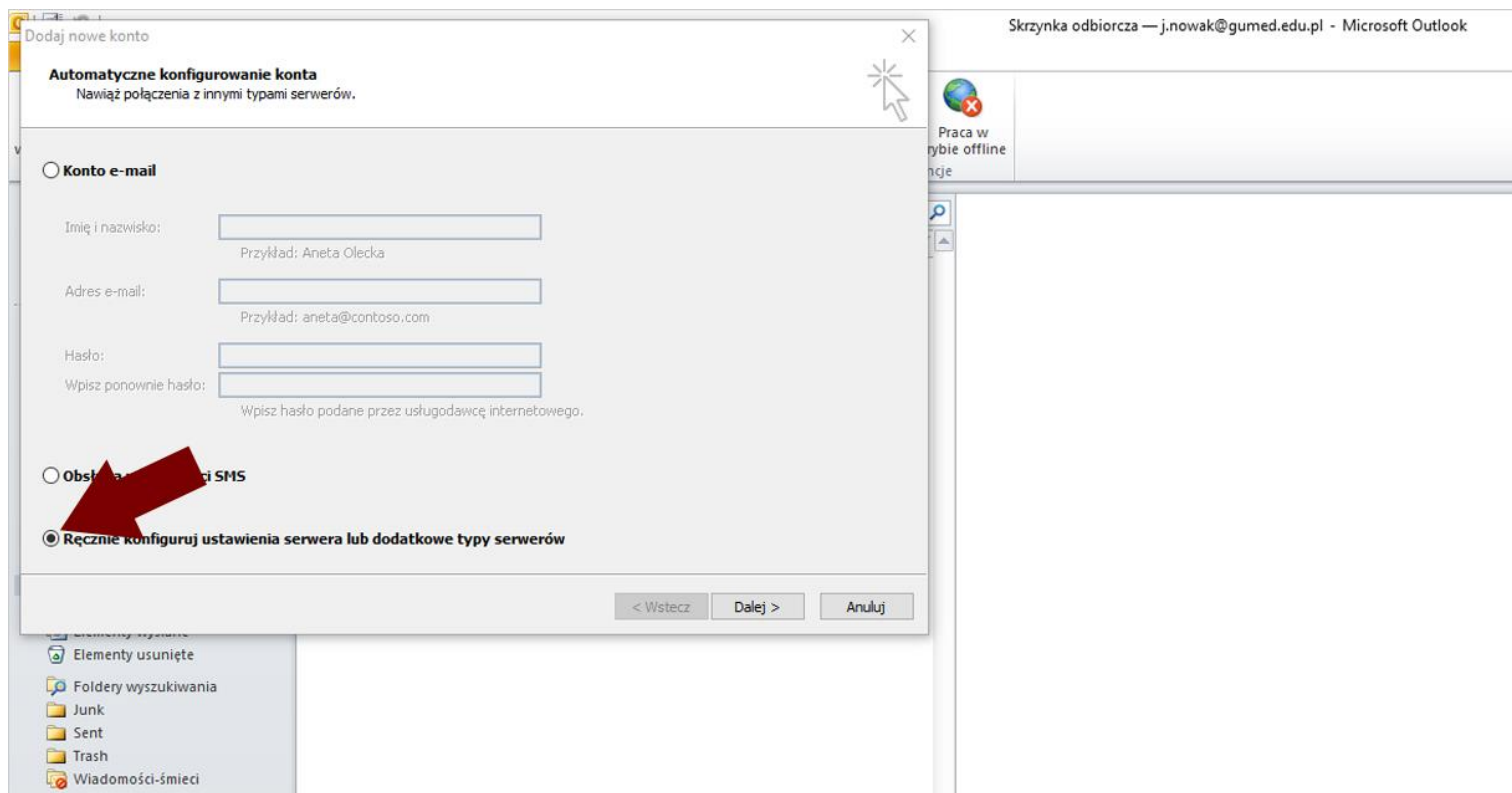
Dodaj nowe konto

Skrzynka odbiorcza — j.nowak@gumed.edu.pl - Microsoft Outlook

Automatyczne konfigurowanie konta
Nawiąż połączenia z innymi typami serwerów.

Praca w
rybie offline
ncje

Konto e-mail

Imię i nazwisko:
Przykład: Aneta Olecka

Adres e-mail:
Przykład: aneta@contoso.com

Hasło:
Wpisz ponownie hasło:
Wpisz hasło podane przez usługodawcę internetowego.

Obsł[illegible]ci SMS

Ręcznie konfiguruj ustawienia serwera lub dodatkowe typy serwerów

< Wstecz
Dalej >
Anuluj

Elementy wysłane
Elementy usunięte
Foldery wyszukiwania
Junk
Sent
Trash
Wiadomości-śmieci